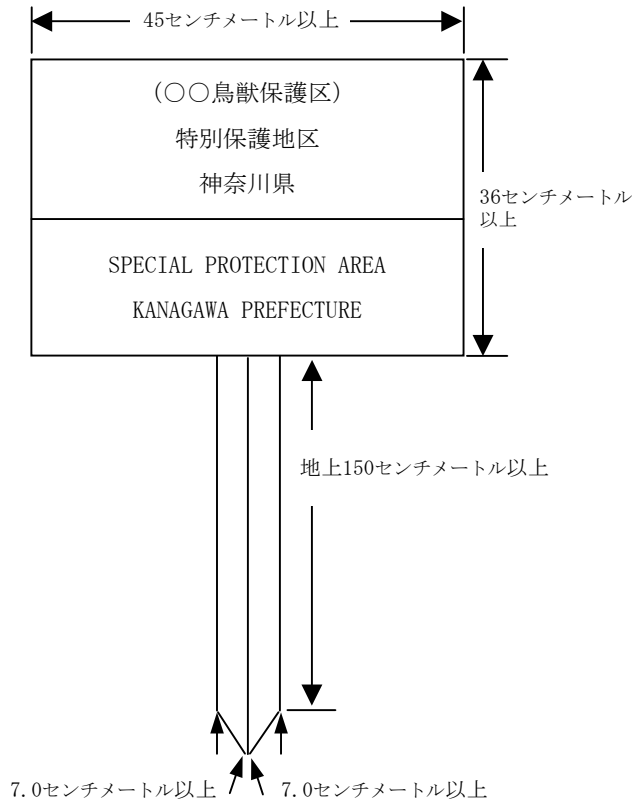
45センチメートル以上

（○○鳥獣保護区）

特別保護地区

神奈川県

36センチメートル以上

SPECIAL PROTECTION AREA

KANAGAWA PREFECTURE

地上150センチメートル以上

7.0センチメートル以上

7.0センチメートル以上